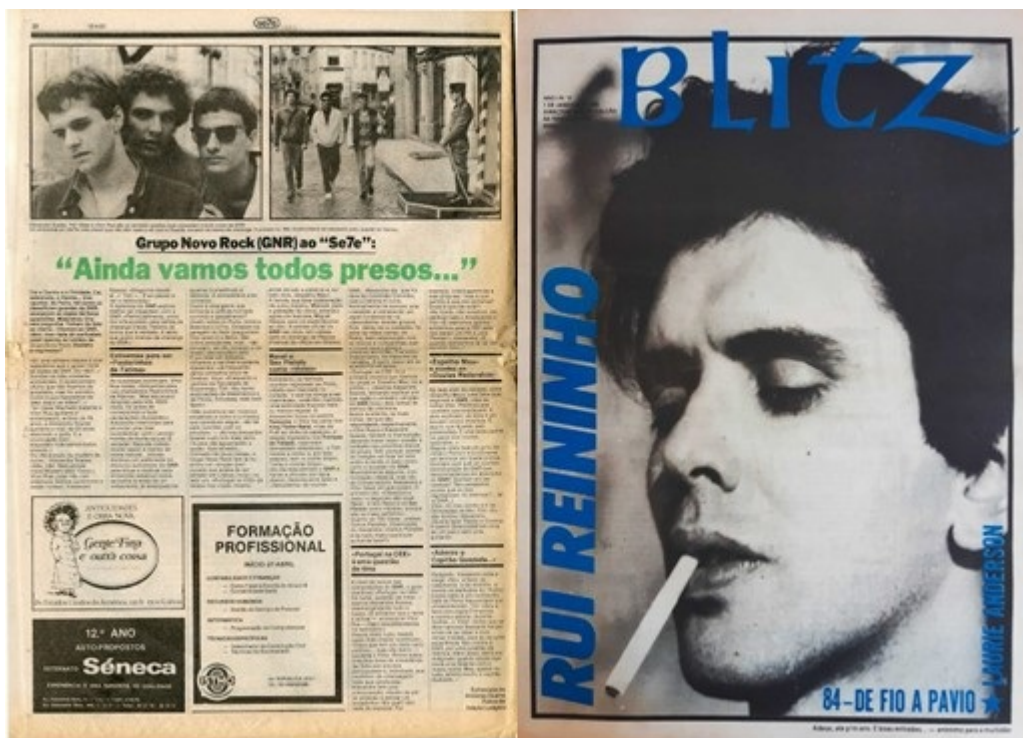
Grupo Novo Rock (GNR) ao "Se7e":

"Ainda vamos todos presos..."

Censurados pelo não

Manuel e Sem Partido (Estrela)

«Espelho Meu» e muito de Ultraperiferia?

«Portugal na CEE» é uma questão de ritmo

«Adeus e Capitão Godinho...»

ANTIGUIDADES E OBRA NOVA

Gerpe-Fins e outra coisa

FORMAÇÃO PROFISSIONAL

INÍCIO 27 ABRIL

12.º ANO

AUTO-PROPOSTOS

Séneca

BLITZ

RUI REINHO

LAURIE ANDERSON

84-DE FIO A PAVIO